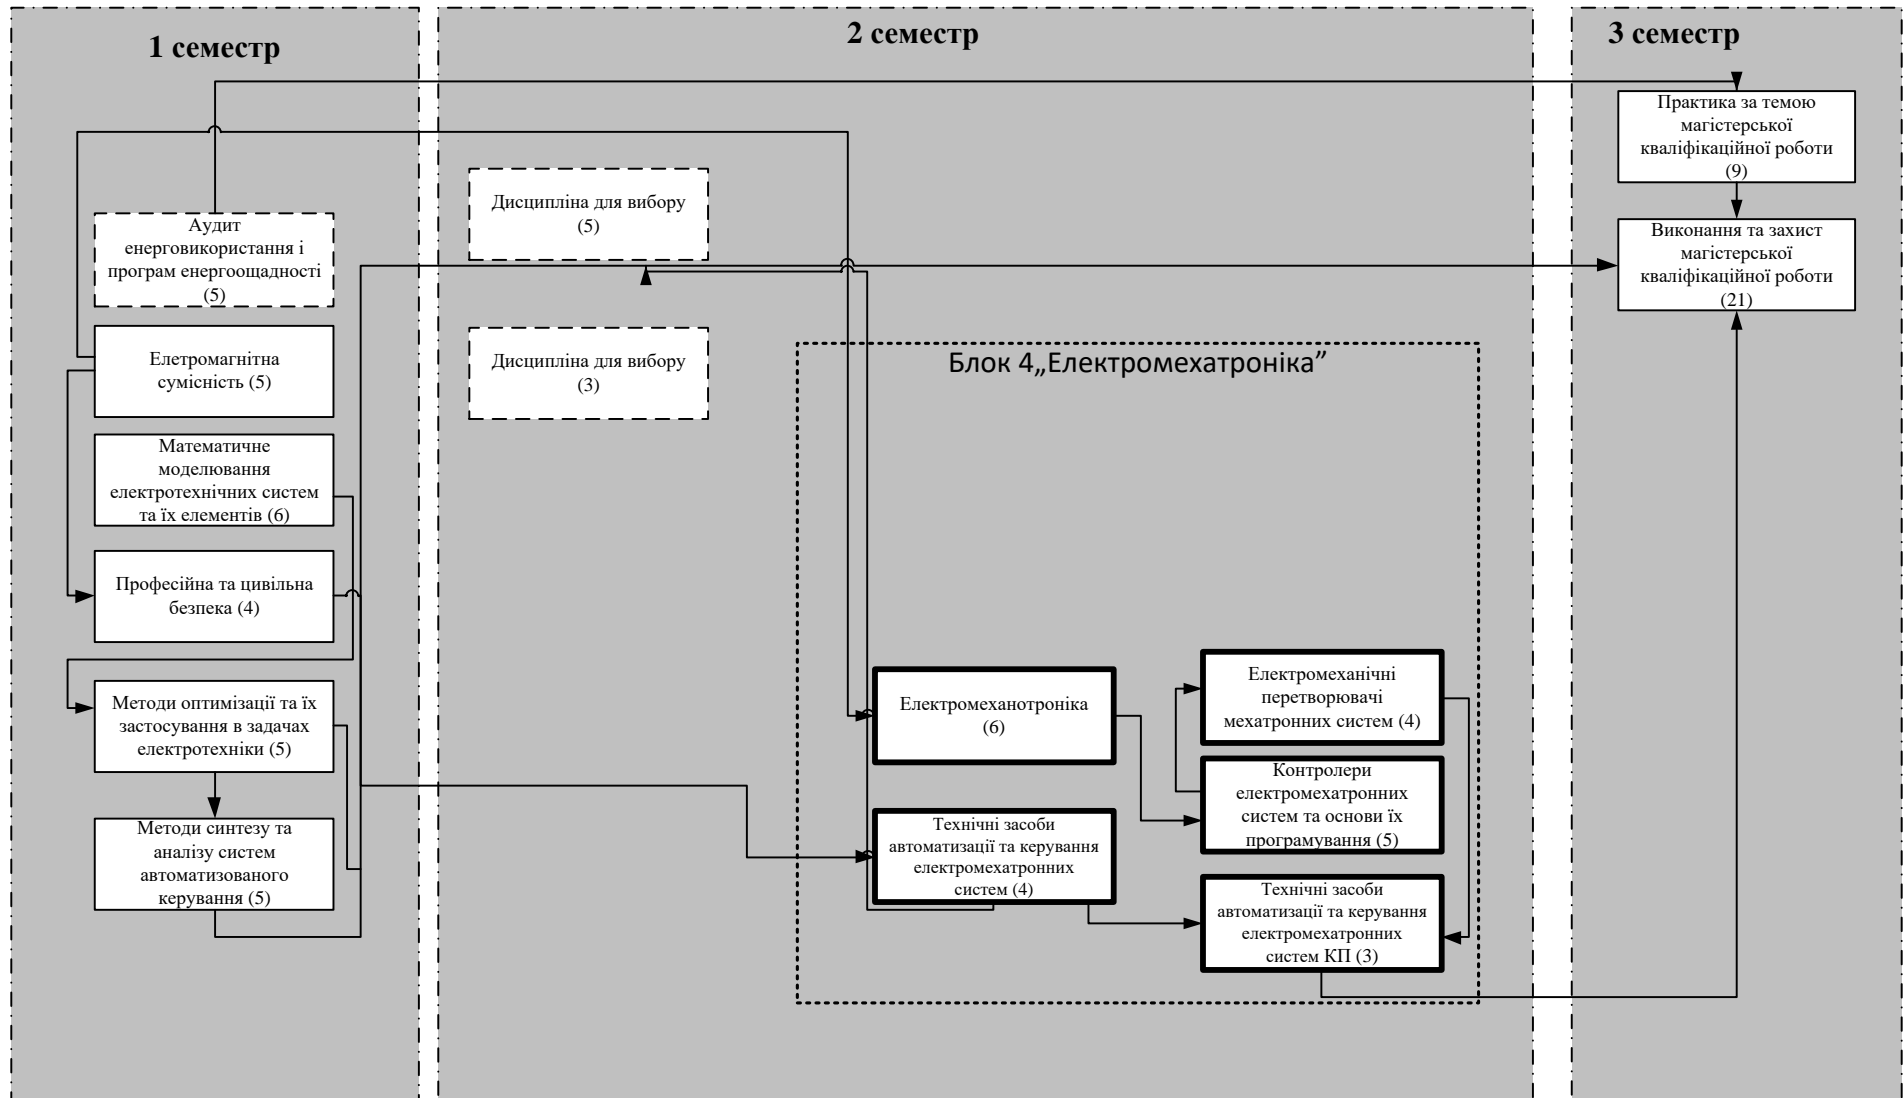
1 семестр

Аудит енерговикористання і програм енергоощадності (5)

Елетромагнітна сумісність (5)

Математичне моделювання електротехнічних систем та їх елементів (6)

Професійна та цивільна безпека (4)

Методи оптимізації та їх застосування в задачах електротехніки (5)

Методи синтезу та аналізу систем автоматизованого керування (5)

2 семестр

Дисципліна для вибору (5)

Дисципліна для вибору (3)

Блок 4„Електромехатроніка"

Електромеханотроніка (6)

Технічні засоби автоматизації та керування електромехатронних систем (4)

Електромеханічні перетворювачі мехатронних систем (4)

Контролери електромехатронних систем та основи їх програмування (5)

Технічні засоби автоматизації та керування електромехатронних систем КП (3)

3 семестр

Практика за темою магістерської кваліфікаційної роботи (9)

Виконання та захист магістерської кваліфікаційної роботи (21)